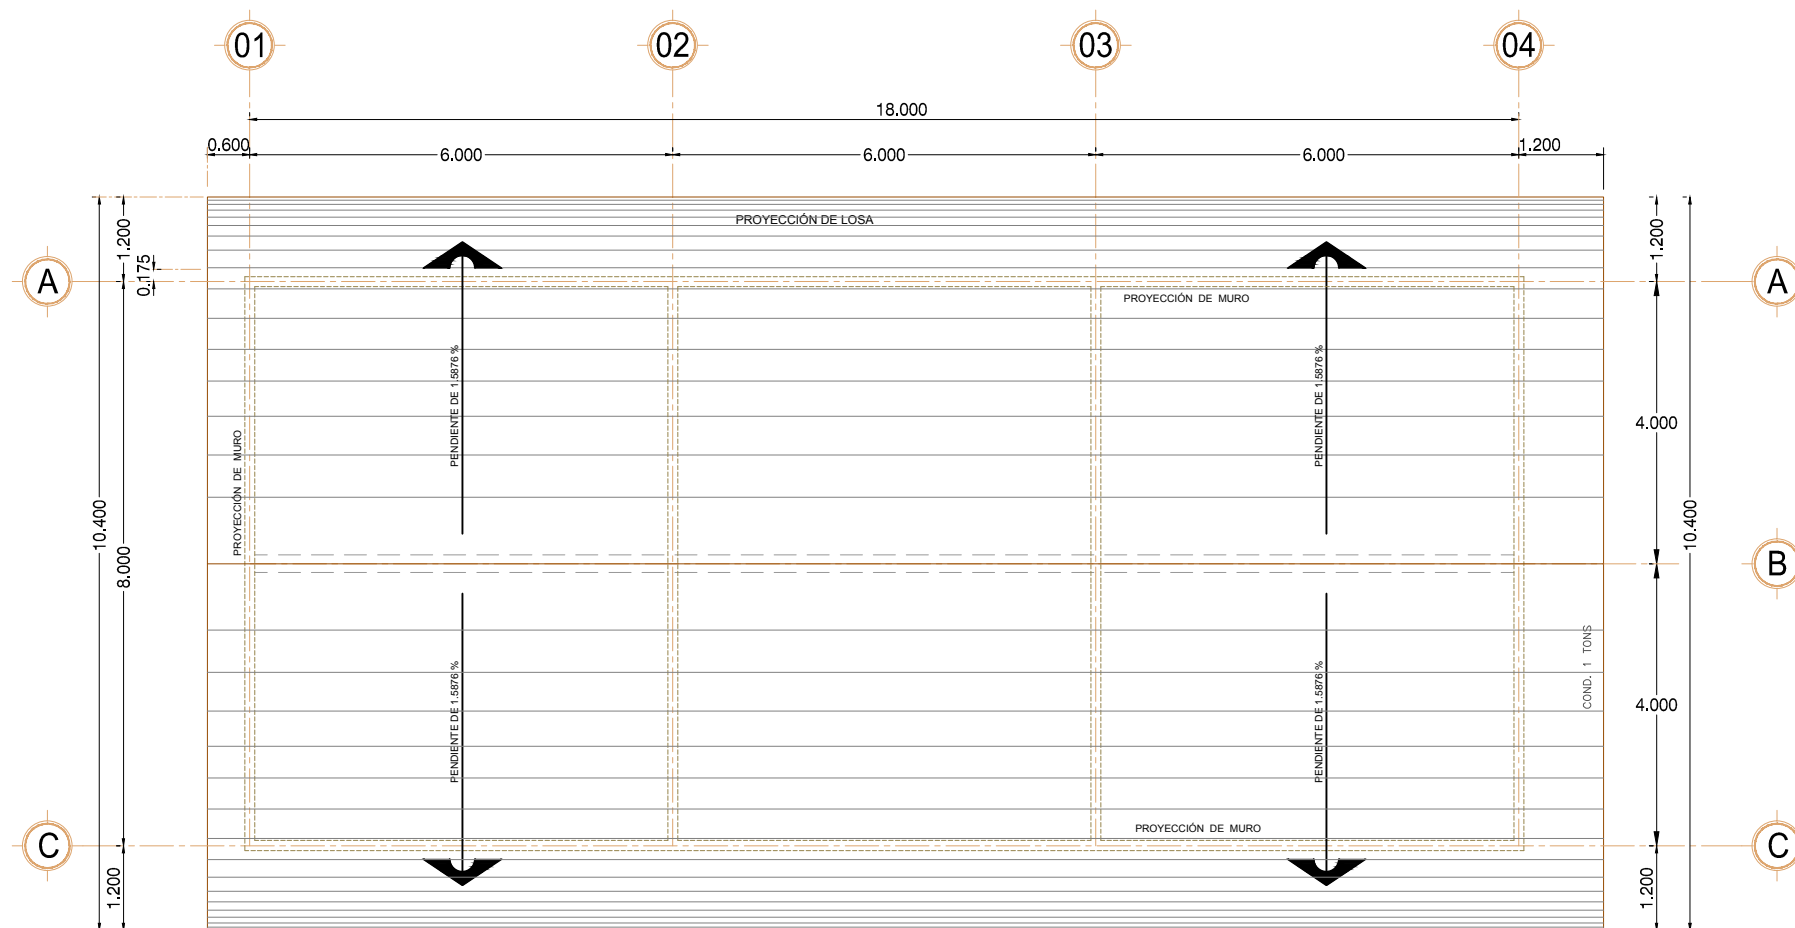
01
02
03
04
18.000
0.600
6.000
6.000
6.000
1.200
PROYECCIÓN DE LOSA
A
B
C
A
B
C
1.200
0.175
10.400
8.000
1.200
1.200
4.000
4.000
10.400
1.200
PROYECCIÓN DE MURO
PROYECCIÓN DE MURO
PROYECCIÓN DE MURO
PENDIENTE DE 1.5876 %
PENDIENTE DE 1.5876 %
PENDIENTE DE 1.5876 %
PENDIENTE DE 1.5876 %
COND. 1 TONS